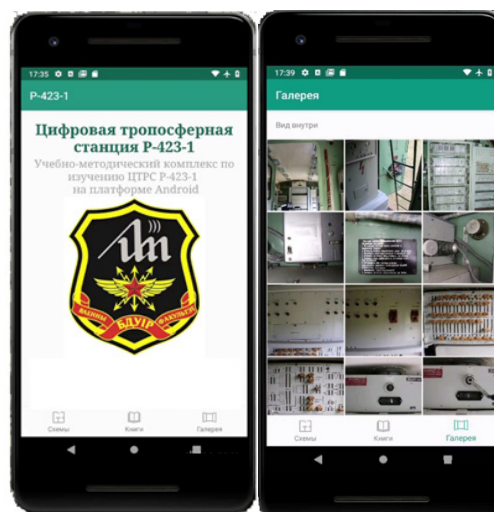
17:35

Р-423-1

Цифровая тропосферная станция Р-423-1

Учебно-методический комплекс по изучению ЦТРС Р-423-1 на платформе Android

ВАЕННЫ БДУІР ФАКУЛЬТЭТ

Схемы Книги Галерея

17:39

Галерея

Вид внутри

Схемы Книги Галерея